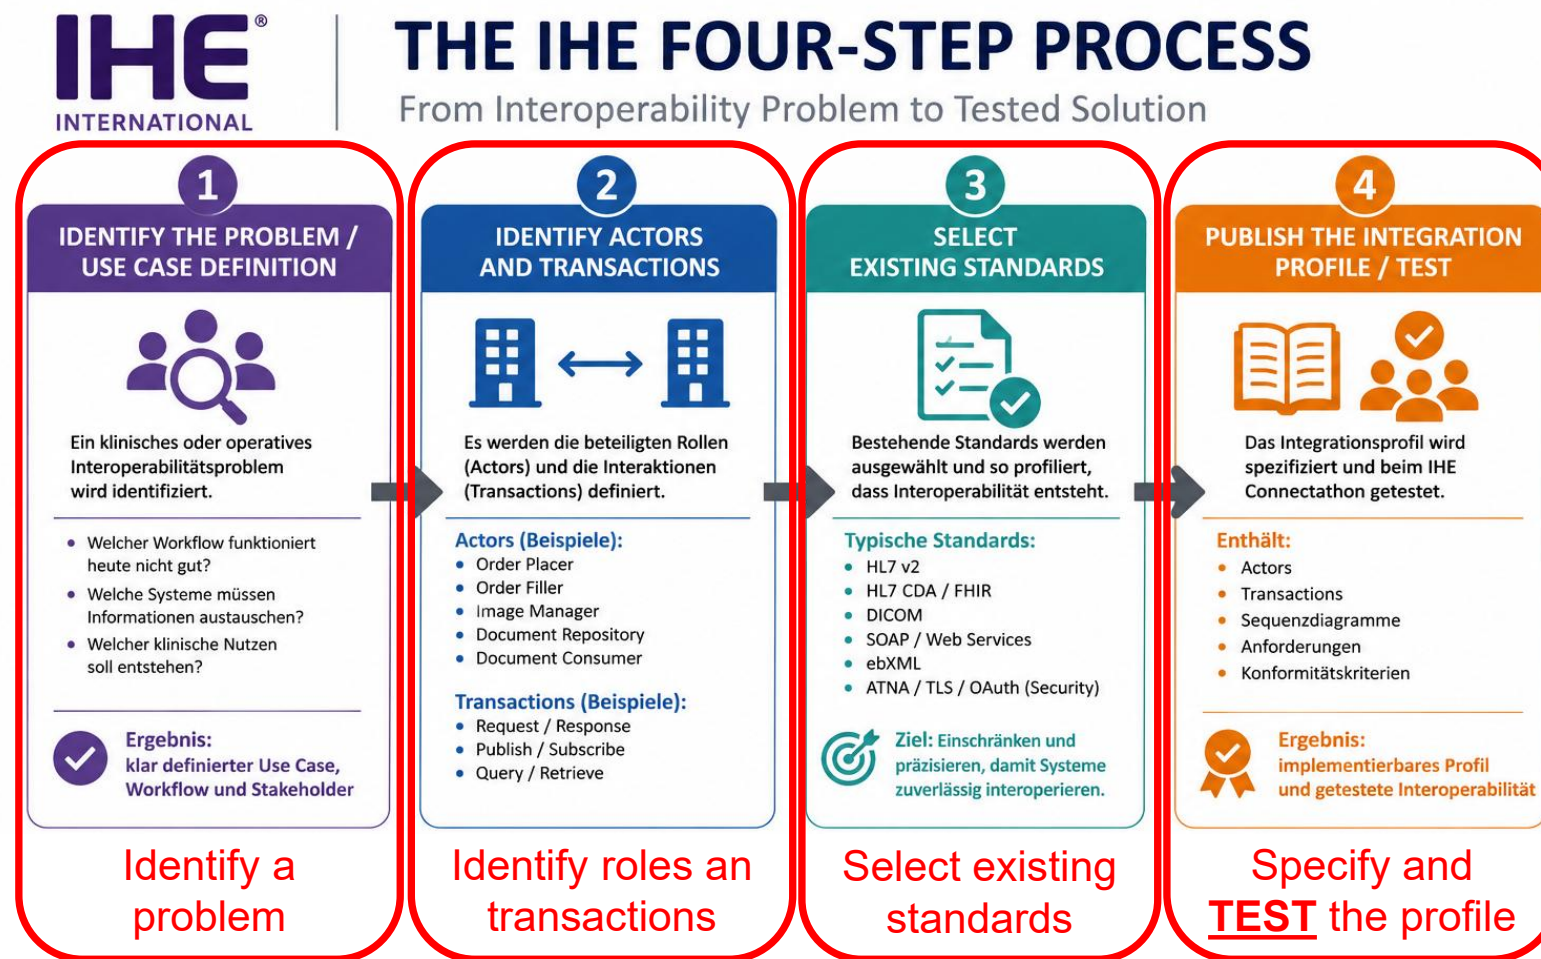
IHE®
INTERNATIONAL

THE IHE FOUR-STEP PROCESS
From Interoperability Problem to Tested Solution

1
IDENTIFY THE PROBLEM / USE CASE DEFINITION

Ein klinisches oder operatives Interoperabilitätsproblem wird identifiziert.

• Welcher Workflow funktioniert heute nicht gut?
• Welche Systeme müssen Informationen austauschen?
• Welcher klinische Nutzen soll entstehen?

Ergebnis:
klar definierter Use Case, Workflow und Stakeholder

Identify a problem

2
IDENTIFY ACTORS AND TRANSACTIONS

Es werden die beteiligten Rollen (Actors) und die Interaktionen (Transactions) definiert.

Actors (Beispiele):
• Order Placer
• Order Filler
• Image Manager
• Document Repository
• Document Consumer

Transactions (Beispiele):
• Request / Response
• Publish / Subscribe
• Query / Retrieve

Identify roles an transactions

3
SELECT EXISTING STANDARDS

Bestehende Standards werden ausgewählt und so profiliert, dass Interoperabilität entsteht.

Typische Standards:
• HL7 v2
• HL7 CDA / FHIR
• DICOM
• SOAP / Web Services
• ebXML
• ATNA / TLS / OAuth (Security)

Ziel: Einschränken und präzisieren, damit Systeme zuverlässig interoperieren.

Select existing standards

4
PUBLISH THE INTEGRATION PROFILE / TEST

Das Integrationsprofil wird spezifiziert und beim IHE Connectathon getestet.

Enthält:
• Actors
• Transactions
• Sequenzdiagramme
• Anforderungen
• Konformitätskriterien

Ergebnis:
implementierbares Profil und getestete Interoperabilität

Specify and TEST the profile